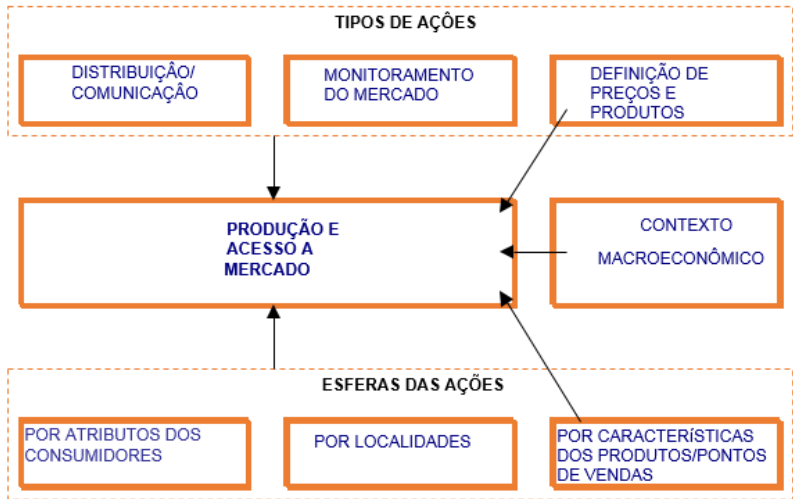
TIPOS DE AÇÕES

DISTRIBUIÇÃO/ COMUNICAÇÃO

MONITORAMENTO DO MERCADO

DEFINIÇÃO DE PREÇOS E PRODUTOS

PRODUÇÃO E ACESSO A MERCADO

CONTEXTO MACROECONÔMICO

ESFERAS DAS AÇÕES

POR ATRIBUTOS DOS CONSUMIDORES

POR LOCALIDADES

POR CARACTERÍSTICAS DOS PRODUTOS/PONTOS DE VENDAS